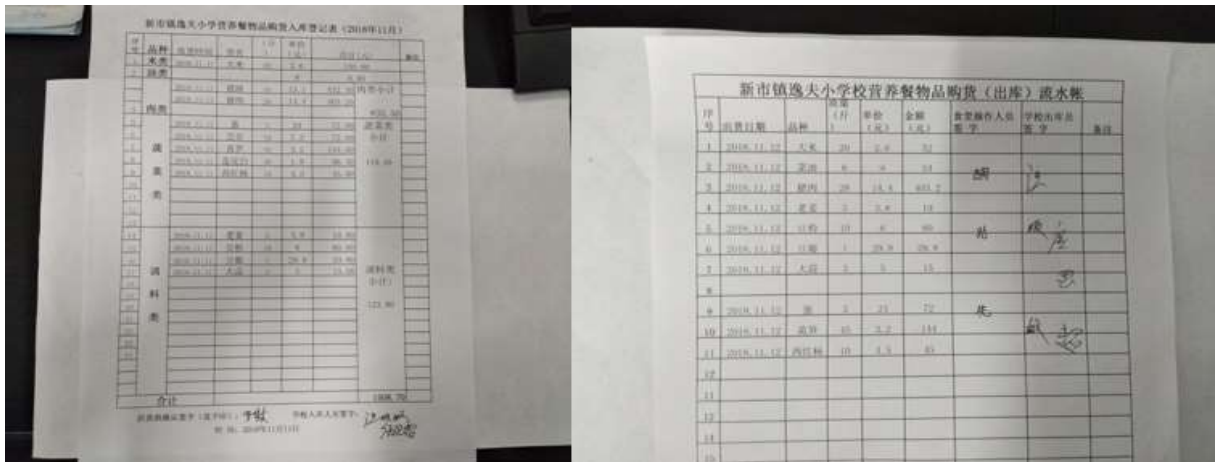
新市镇逸夫小学营养餐物品购货入库登记表（2018年11月）

| 序号 | 品种 | 购货时间 | 品名 | 数量(斤) | 单价(元) | 金额(元) | | 备注 |
|---|---|---|---|---|---|---|---|---|
| 1 | 米类 | 2018.11.12 | 大米 | 20 | 2.6 | 52 | | |
| 2 | 油类 | | | 6 | 9 | 54 | | |
| | 肉类 | 2018.11.12 | 猪肉 | 28 | 14.4 | 403.2 | 肉类小计 | |
| | | 2018.11.12 | 猪肉 | | | | | |
| 1 | 蔬菜类 | 2018.11.12 | 白菜 | | | | | |
| 2 | | 2018.11.12 | 豆腐 | | | | 蔬菜类小计 | |
| 3 | | 2018.11.12 | 萝卜 | | | | | |
| 4 | | 2018.11.12 | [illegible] | | | | 119.00 | |
| 5 | | 2018.11.12 | 西红柿 | 10 | 4.5 | 45 | | |
| 1 | 调料类 | 2018.11.12 | 姜 | | | | 调料类小计 | |
| 2 | | 2018.11.12 | 豆粉 | | | | | |
| 3 | | 2018.11.12 | 豆瓣 | 1 | 29.8 | 29.8 | 123.80 | |
| 4 | | 2018.11.12 | 大蒜 | 3 | 5 | 15 | | |
| 合计 | | | | | | | 1006.70 | |

后勤管理人员签字（盖章）：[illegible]　验收人员签字：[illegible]
时间：2018年11月12日

新市镇逸夫小学校营养餐物品购货（出库）流水帐

| 序号 | 出货日期 | 品种 | 数量(斤) | 单价(元) | 金额(元) | 食堂操作人员签字 | 学校出库员签字 | 备注 |
|---|---|---|---|---|---|---|---|---|
| 1 | 2018.11.12 | 大米 | 20 | 2.6 | 52 | | | |
| 2 | 2018.11.12 | 菜油 | 6 | 9 | 54 | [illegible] | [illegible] | |
| 3 | 2018.11.12 | 猪肉 | 28 | 14.4 | 403.2 | | | |
| 4 | 2018.11.12 | 老姜 | 3 | 3.8 | 19 | | | |
| 5 | 2018.11.12 | 豆粉 | 10 | 6 | 60 | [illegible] | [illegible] | |
| 6 | 2018.11.12 | 豆瓣 | 1 | 29.8 | 29.8 | | | |
| 7 | 2018.11.12 | 大蒜 | 3 | 5 | 15 | | | |
| 8 | | | | | | | | |
| 9 | 2018.11.12 | 葱 | 3 | 21 | 72 | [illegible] | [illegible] | |
| 10 | 2018.11.12 | 蔬菜 | 45 | 3.2 | 144 | | | |
| 11 | 2018.11.12 | 西红柿 | 10 | 4.5 | 45 | | | |
| 12 | | | | | | | | |
| 13 | | | | | | | | |
| 14 | | | | | | | | |
| 15 | | | | | | | | |